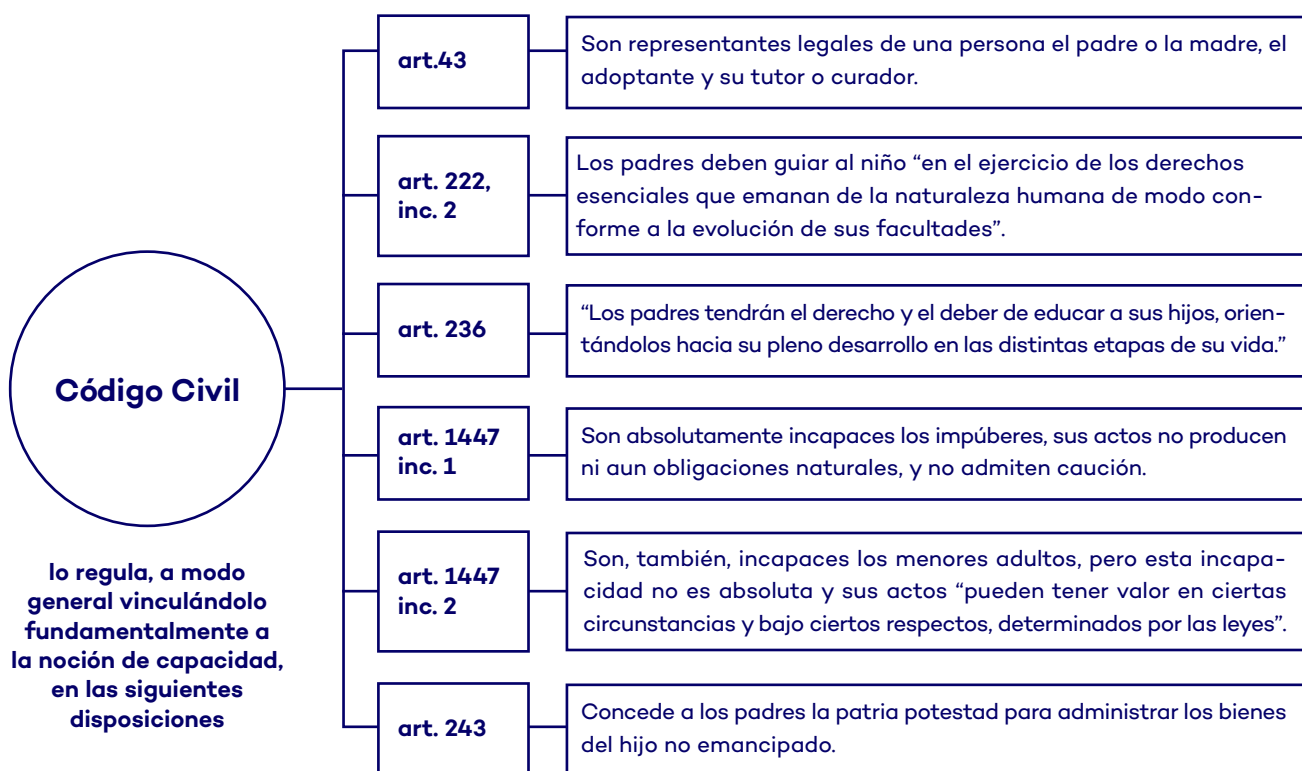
Código Civil

lo regula, a modo general vinculándolo fundamentalmente a la noción de capacidad, en las siguientes disposiciones

art.43

Son representantes legales de una persona el padre o la madre, el adoptante y su tutor o curador.

art. 222, inc. 2

Los padres deben guiar al niño “en el ejercicio de los derechos esenciales que emanan de la naturaleza humana de modo conforme a la evolución de sus facultades”.

art. 236

“Los padres tendrán el derecho y el deber de educar a sus hijos, orientándolos hacia su pleno desarrollo en las distintas etapas de su vida.”

art. 1447 inc. 1

Son absolutamente incapaces los impúberes, sus actos no producen ni aun obligaciones naturales, y no admiten caución.

art. 1447 inc. 2

Son, también, incapaces los menores adultos, pero esta incapacidad no es absoluta y sus actos “pueden tener valor en ciertas circunstancias y bajo ciertos respectos, determinados por las leyes”.

art. 243

Concede a los padres la patria potestad para administrar los bienes del hijo no emancipado.